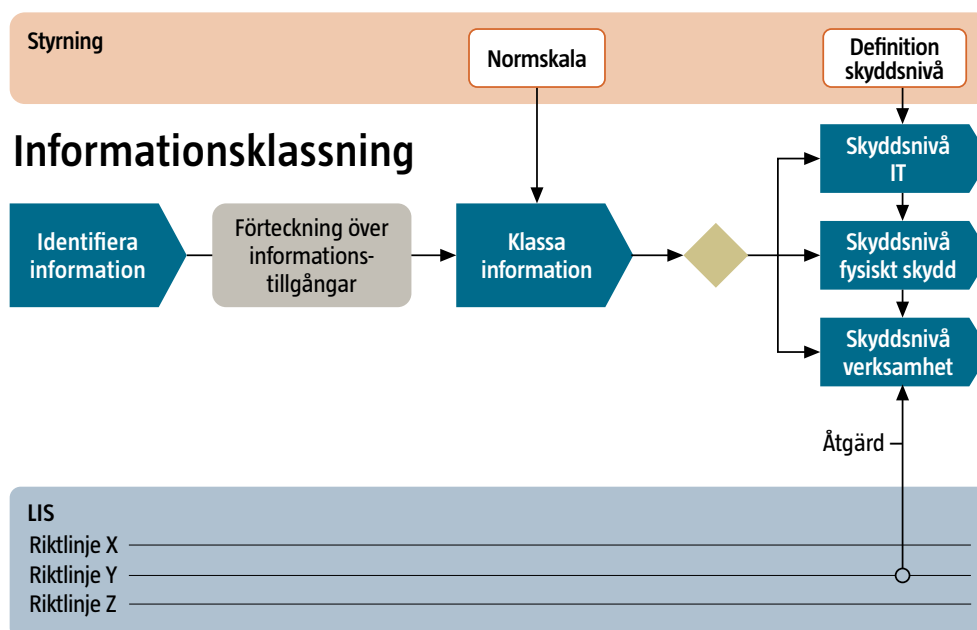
Styrning

Normskala

Definition skyddsnivå

Informationsklassning

Identifiera information

Förteckning över informationstillgångar

Klassa information

Skyddsnivå IT

Skyddsnivå fysiskt skydd

Skyddsnivå verksamhet

Åtgärd

LIS

Riktlinje X

Riktlinje Y

Riktlinje Z